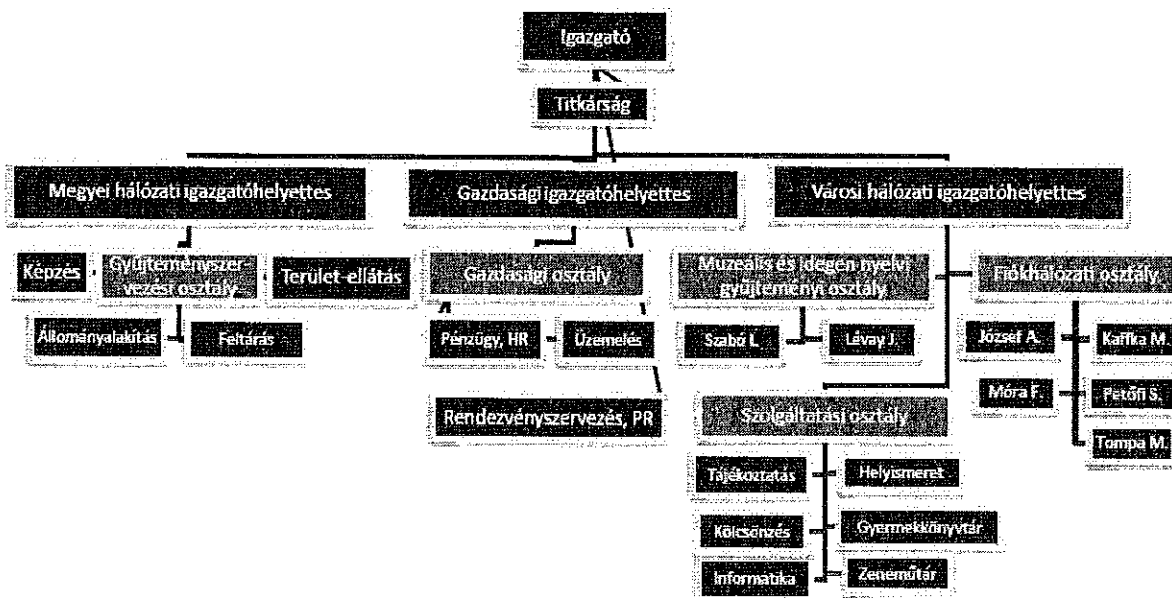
Igazgató

Titkárság

Megyei hálózati igazgatóhelyettes

Gazdasági igazgatóhelyettes

Városi hálózati igazgatóhelyettes

Képzés

Gyűjteményszervezési osztály

Terület-ellátás

Állománygyarapítás

Feltárás

Gazdasági osztály

Pénzügy, HR

Üzemelés

Rendezvényszervezés, PR

Muzeális és idegen nyelvi gyűjteményi osztály

Szabó L.

Lévay J.

Fiókhálózati osztály

József A.

Kaffka M.

Móra F.

Petőfi S.

Tompa M.

Szolgáltatási osztály

Tájékoztatás

Helyismeret

Kölcsönzés

Gyermekkönyvtár

Informatika

Zeneműtár